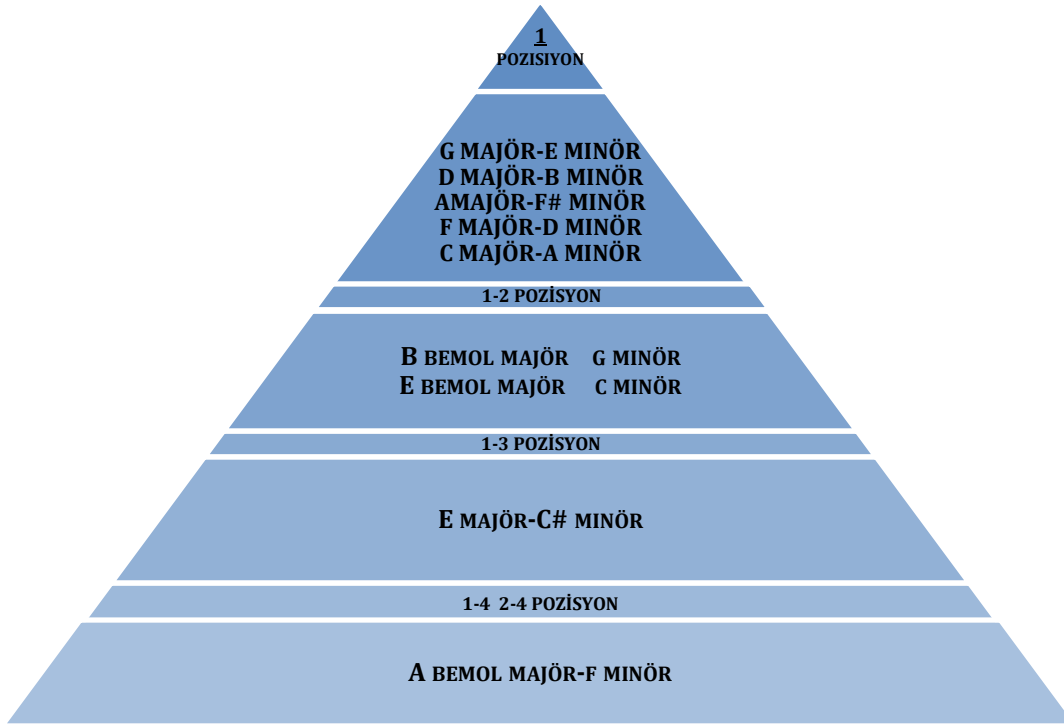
1
POZISIYON

G MAJÖR-E MINÖR
D MAJÖR-B MINÖR
AMAJÖR-F# MINÖR
F MAJÖR-D MINÖR
C MAJÖR-A MINÖR

1-2 POZİSYON

B BEMOL MAJÖR G MINÖR
E BEMOL MAJÖR C MINÖR

1-3 POZİSYON

E MAJÖR-C# MINÖR

1-4 2-4 POZİSYON

A BEMOL MAJÖR-F MINÖR